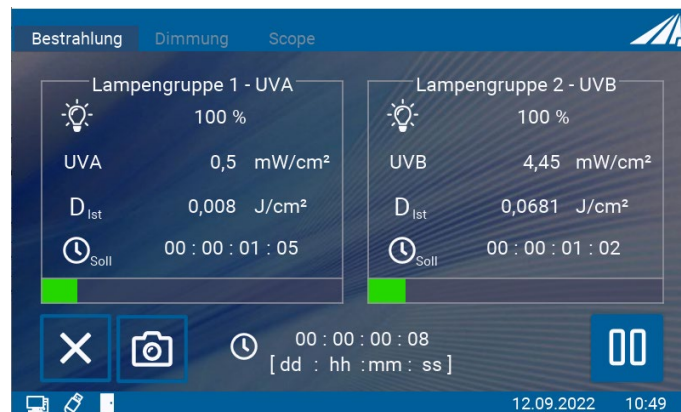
Bestrahlung Dimmung Scope

Lampengruppe 1 - UVA
100 %
UVA 0,5 mW/cm²
$D_{Ist}$ 0,008 J/cm²
Soll 00 : 00 : 01 : 05

Lampengruppe 2 - UVB
100 %
UVB 4,45 mW/cm²
$D_{Ist}$ 0,0681 J/cm²
Soll 00 : 00 : 01 : 02

00 : 00 : 00 : 08
[ dd : hh : mm : ss ]

12.09.2022 10:49